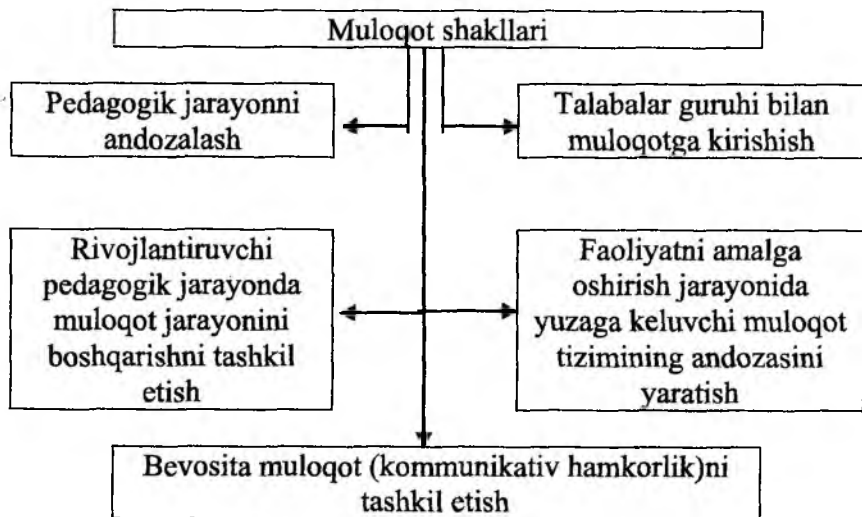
Muloqot shakllari

Pedagogik jarayonni andozalash

Talabalar guruhi bilan muloqotga kirishish

Rivojlantiruvchi pedagogik jarayonda muloqot jarayonini boshqarishni tashkil etish

Faoliyatni amalga oshirish jarayonida yuzaga keluvchi muloqot tizimining andozasini yaratish

Bevosita muloqot (kommunikativ hamkorlik)ni tashkil etish